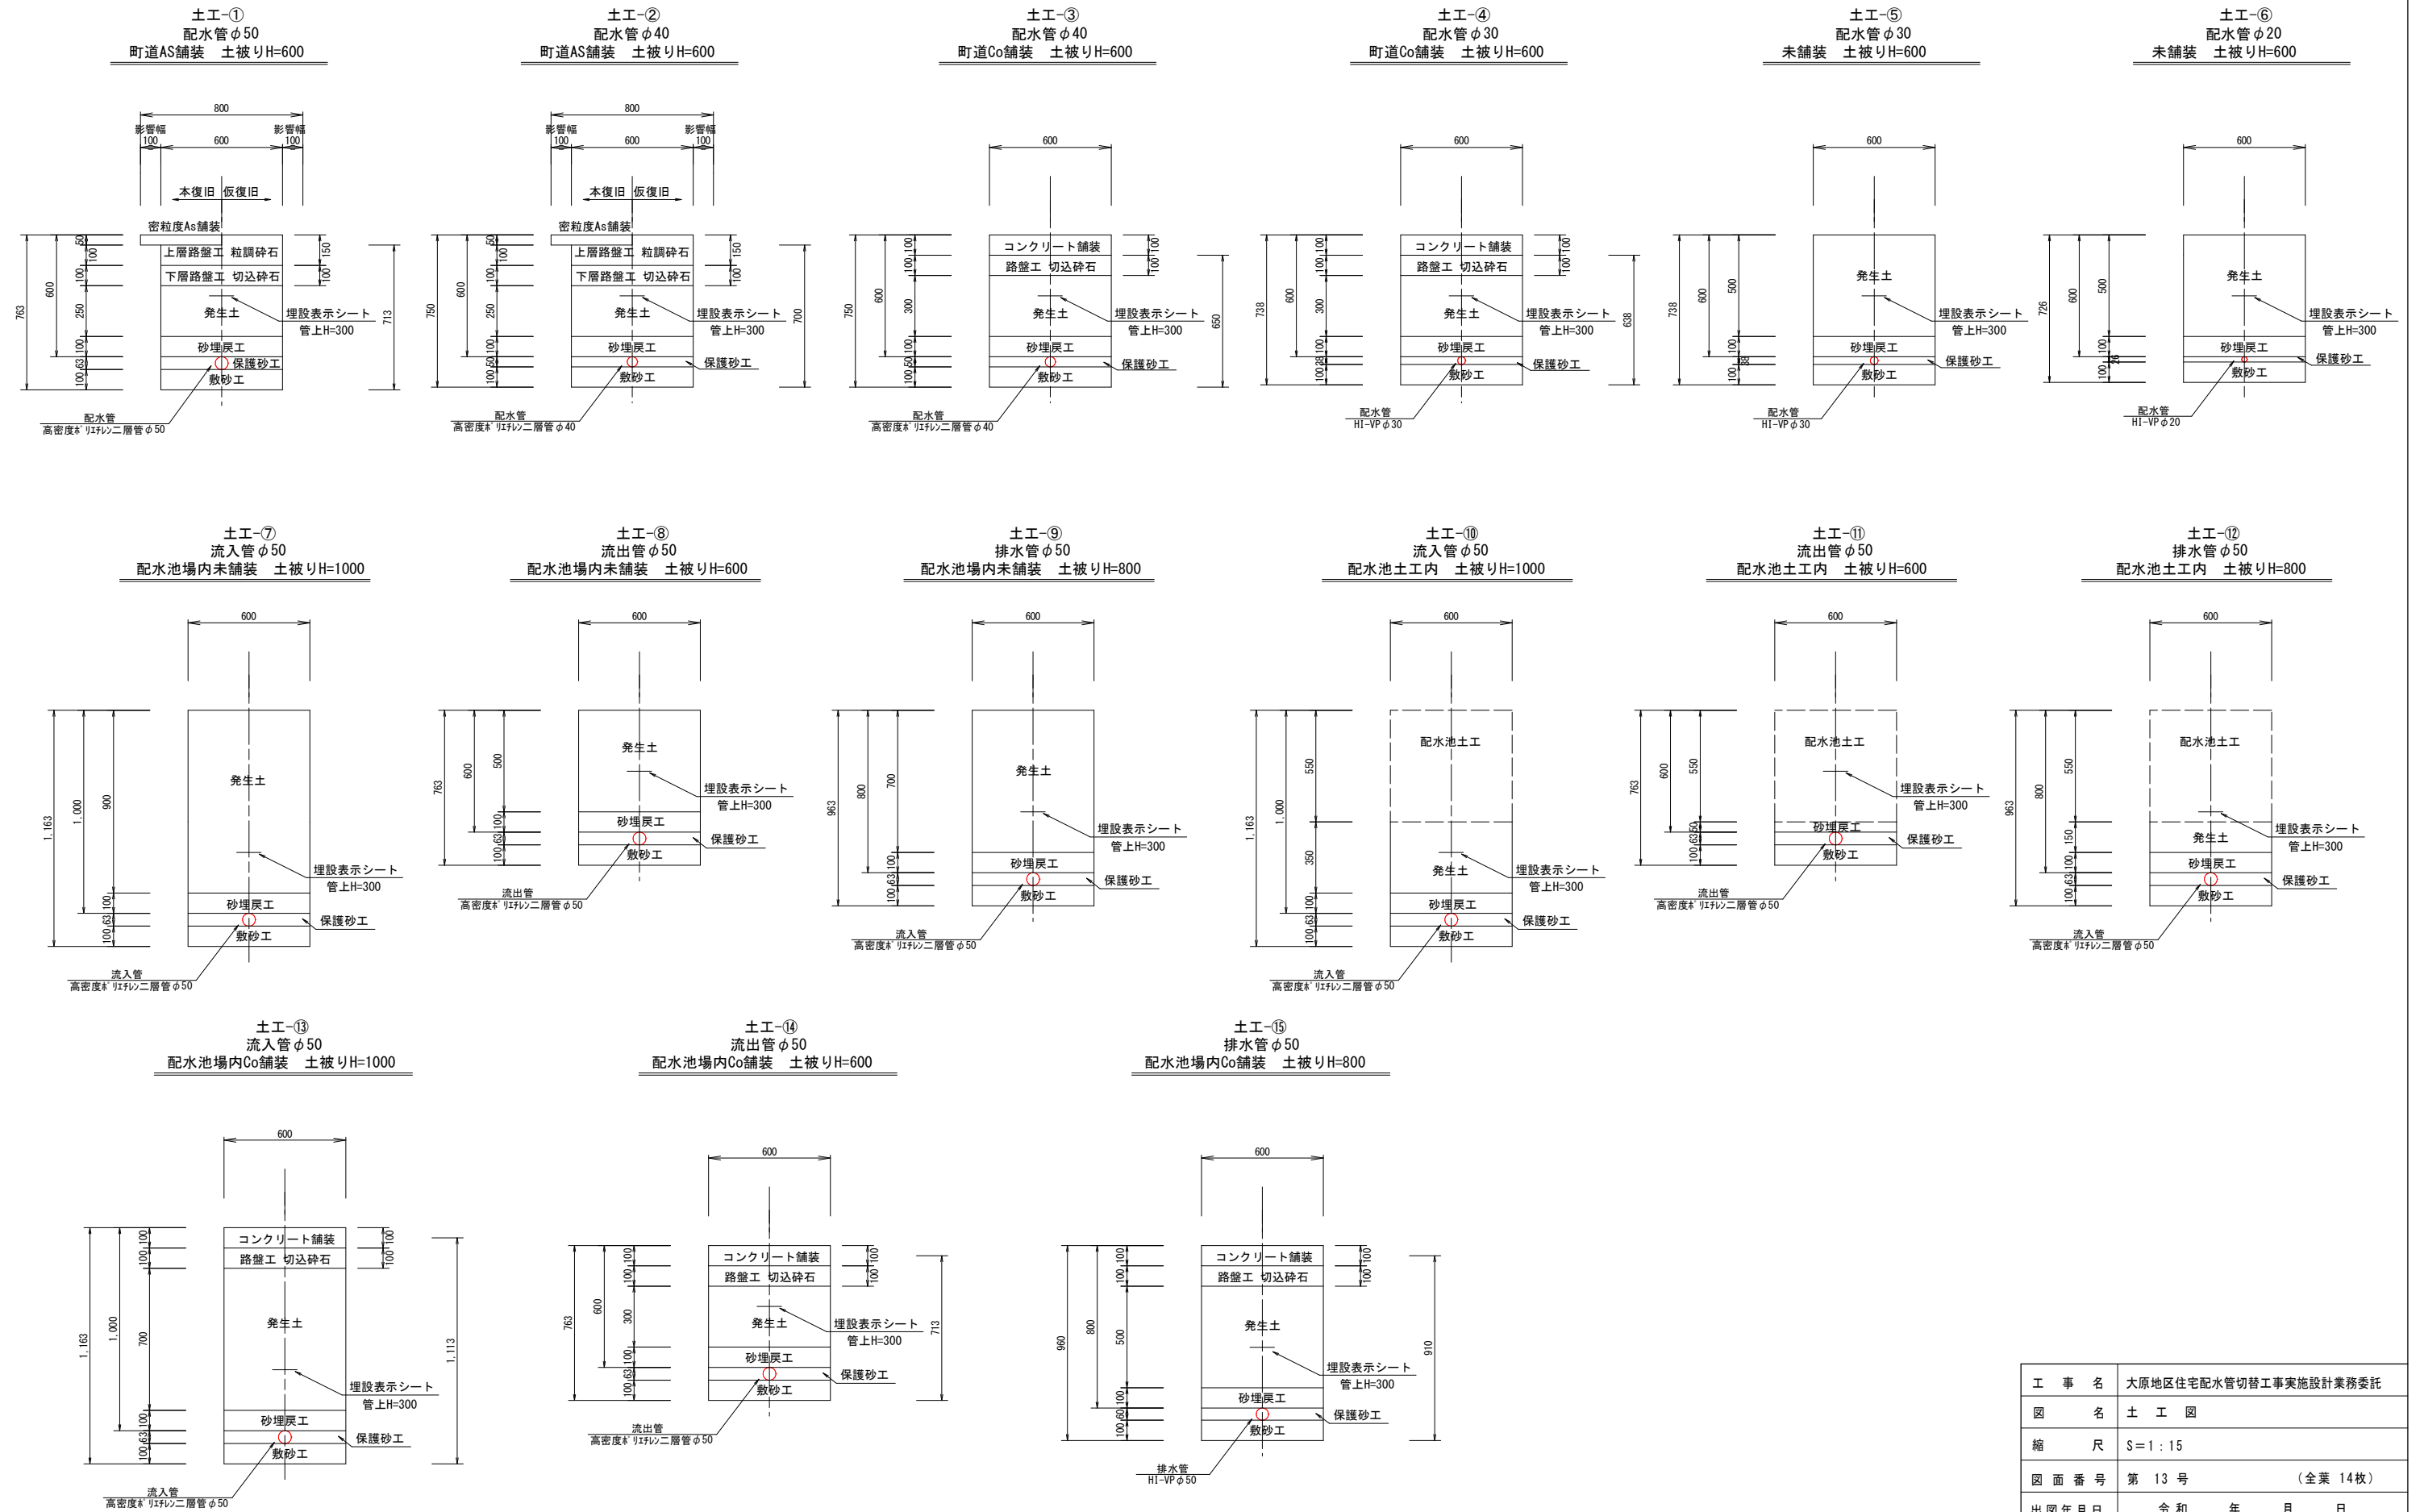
土エ-①
配水管φ50
町道AS舗装　土被りH=600

800
影響幅 100
600
影響幅 100
本復旧　仮復旧
密粒度As舗装
上層路盤工　粒調砕石
下層路盤工　切込砕石
発生土
砂埋戻工
保護砂工
敷砂工
埋設表示シート
管上H=300
763 600 50 100 100 250 100 63 100 150 100 713
配水管
高密度ポリエチレン二層管φ50

土エ-②
配水管φ40
町道AS舗装　土被りH=600

800
影響幅 100
600
影響幅 100
本復旧　仮復旧
密粒度As舗装
上層路盤工　粒調砕石
下層路盤工　切込砕石
発生土
砂埋戻工
保護砂工
敷砂工
埋設表示シート
管上H=300
750 600 50 100 100 250 100 50 100 150 100 700
配水管
高密度ポリエチレン二層管φ40

土エ-③
配水管φ40
町道Co舗装　土被りH=600

600
コンクリート舗装
路盤工　切込砕石
発生土
砂埋戻工
保護砂工
敷砂工
埋設表示シート
管上H=300
750 600 100 100 300 100 50 100 100 100 650
配水管
高密度ポリエチレン二層管φ40

土エ-④
配水管φ30
町道Co舗装　土被りH=600

600
コンクリート舗装
路盤工　切込砕石
発生土
砂埋戻工
保護砂工
敷砂工
埋設表示シート
管上H=300
738 600 100 100 300 100 38 100 100 100 638
配水管
HI-VPφ30

土エ-⑤
配水管φ30
未舗装　土被りH=600

600
発生土
砂埋戻工
保護砂工
敷砂工
埋設表示シート
管上H=300
738 600 500 100 38 100
配水管
HI-VPφ30

土エ-⑥
配水管φ20
未舗装　土被りH=600

600
発生土
砂埋戻工
保護砂工
敷砂工
埋設表示シート
管上H=300
726 600 500 100 26 100
配水管
HI-VPφ20

土エ-⑦
流入管φ50
配水池場内未舗装　土被りH=1000

600
発生土
砂埋戻工
保護砂工
敷砂工
埋設表示シート
管上H=300
1,163 1,000 900 100 63 100
流入管
高密度ポリエチレン二層管φ50

土エ-⑧
流出管φ50
配水池場内未舗装　土被りH=600

600
発生土
砂埋戻工
保護砂工
敷砂工
埋設表示シート
管上H=300
763 600 500 100 63 100
流出管
高密度ポリエチレン二層管φ50

土エ-⑨
排水管φ50
配水池場内未舗装　土被りH=800

600
発生土
砂埋戻工
保護砂工
敷砂工
埋設表示シート
管上H=300
963 800 700 100 63 100
流入管
高密度ポリエチレン二層管φ50

土エ-⑩
流入管φ50
配水池土工内　土被りH=1000

600
配水池土工
発生土
砂埋戻工
保護砂工
敷砂工
埋設表示シート
管上H=300
1,163 1,000 550 350 100 63 100
流入管
高密度ポリエチレン二層管φ50

土エ-⑪
流出管φ50
配水池土工内　土被りH=600

600
配水池土工
砂埋戻工
保護砂工
敷砂工
埋設表示シート
管上H=300
763 600 550 50 63 100
流出管
高密度ポリエチレン二層管φ50

土エ-⑫
排水管φ50
配水池土工内　土被りH=800

600
配水池土工
発生土
砂埋戻工
保護砂工
敷砂工
埋設表示シート
管上H=300
963 800 550 150 100 63 100
流入管
高密度ポリエチレン二層管φ50

土エ-⑬
流入管φ50
配水池場内Co舗装　土被りH=1000

600
コンクリート舗装
路盤工　切込砕石
発生土
砂埋戻工
保護砂工
敷砂工
埋設表示シート
管上H=300
1,163 1,000 100 100 700 100 63 100 100 100 1,113
流入管
高密度ポリエチレン二層管φ50

土エ-⑭
流出管φ50
配水池場内Co舗装　土被りH=600

600
コンクリート舗装
路盤工　切込砕石
発生土
砂埋戻工
保護砂工
敷砂工
埋設表示シート
管上H=300
763 600 100 100 300 100 63 100 100 100 713
流出管
高密度ポリエチレン二層管φ50

土エ-⑮
排水管φ50
配水池場内Co舗装　土被りH=800

600
コンクリート舗装
路盤工　切込砕石
発生土
砂埋戻工
保護砂工
敷砂工
埋設表示シート
管上H=300
960 800 100 100 500 100 60 100 100 100 910
排水管
HI-VPφ50

| 工事名 | 大原地区住宅配水管切替工事実施設計業務委託 |
|---|---|
| 図名 | 土工図 |
| 縮尺 | S=1:15 |
| 図面番号 | 第 13 号　（全葉 14枚） |
| 出図年月日 | 令和　年　月　日 |